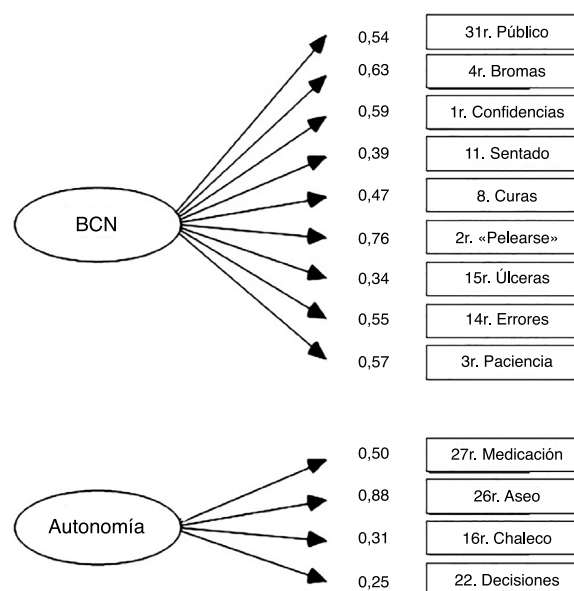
BCN

0,54 31r. Público
0,63 4r. Bromas
0,59 1r. Confidencias
0,39 11. Sentado
0,47 8. Curas
0,76 2r. «Pelearse»
0,34 15r. Úlceras
0,55 14r. Errores
0,57 3r. Paciencia

Autonomía

0,50 27r. Medicación
0,88 26r. Aseo
0,31 16r. Chaleco
0,25 22. Decisiones